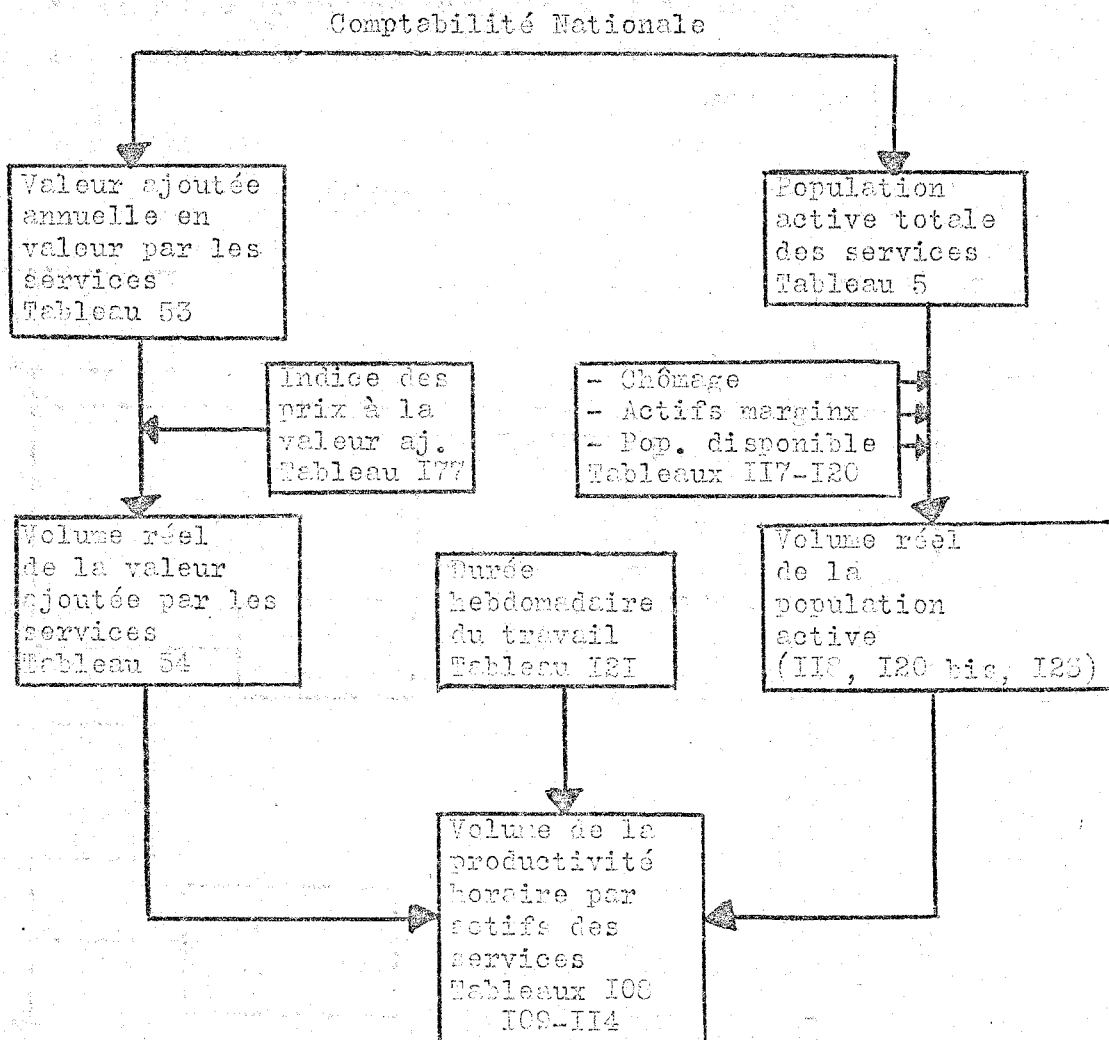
Comptabilité Nationale

Valeur ajoutée annuelle en valeur par les services Tableau 53

Population active totale des services Tableau 5

Indice des prix à la valeur aj. Tableau I77

- Chômage
- Actifs marginx
- Pop. disponible
Tableaux II7-I20

Volume réel de la valeur ajoutée par les services Tableau 54

Durée hebdomadaire du travail Tableau I2I

Volume réel de la population active (II8, I20 bis, I23)

Volume de la productivité horaire par actifs des services Tableaux I08 I09-II4